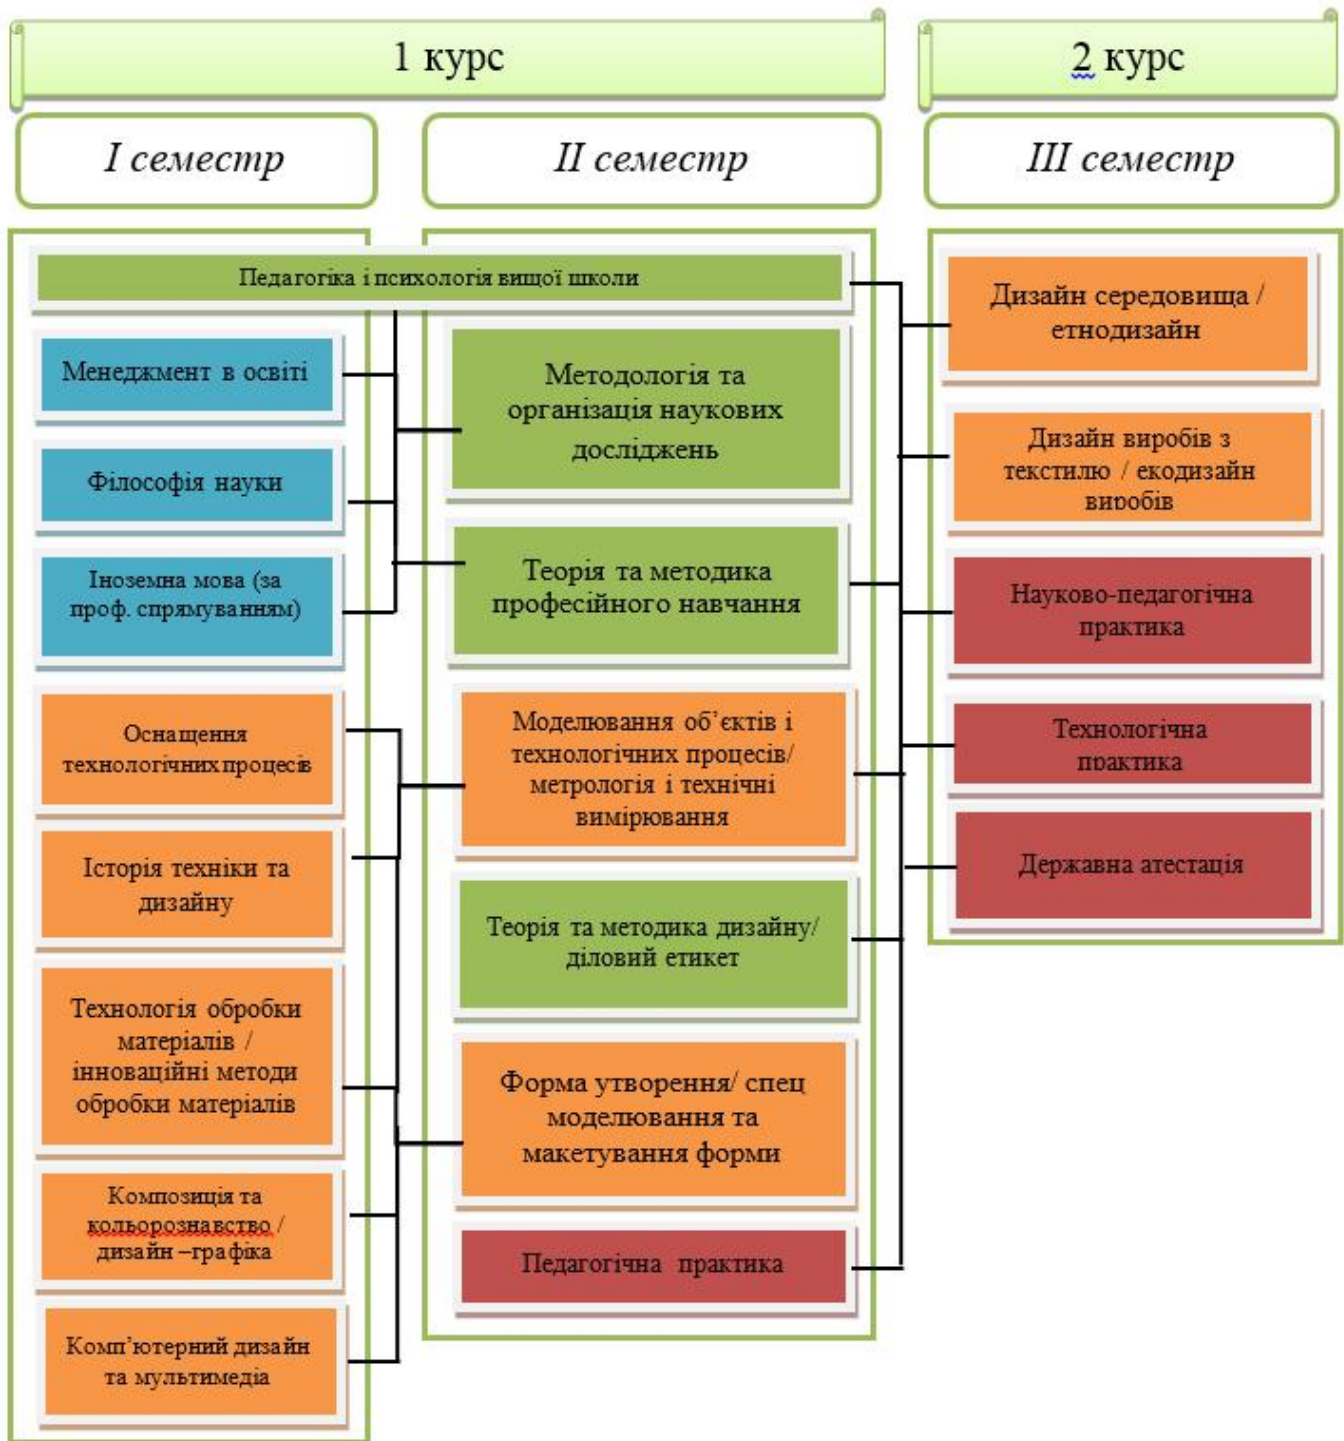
1 курс

2 курс

I семестр

II семестр

III семестр

Педагогіка і психологія вищої школи

Менеджмент в освіті

Філософія науки

Іноземна мова (за проф. спрямуванням)

Оснащення технологічних процесів

Історія техніки та дизайну

Технологія обробки матеріалів / інноваційні методи обробки матеріалів

Композиція та кольорознавство / дизайн –графіка

Комп'ютерний дизайн та мультимедіа

Методологія та організація наукових досліджень

Теорія та методика професійного навчання

Моделювання об'єктів і технологічних процесів/ метрологія і технічні вимірювання

Теорія та методика дизайну/ діловий етикет

Форма утворення/ спец моделювання та макетування форми

Педагогічна практика

Дизайн середовища / етнодизайн

Дизайн виробів з текстилю / екодизайн виробів

Науково-педагогічна практика

Технологічна практика

Державна атестація